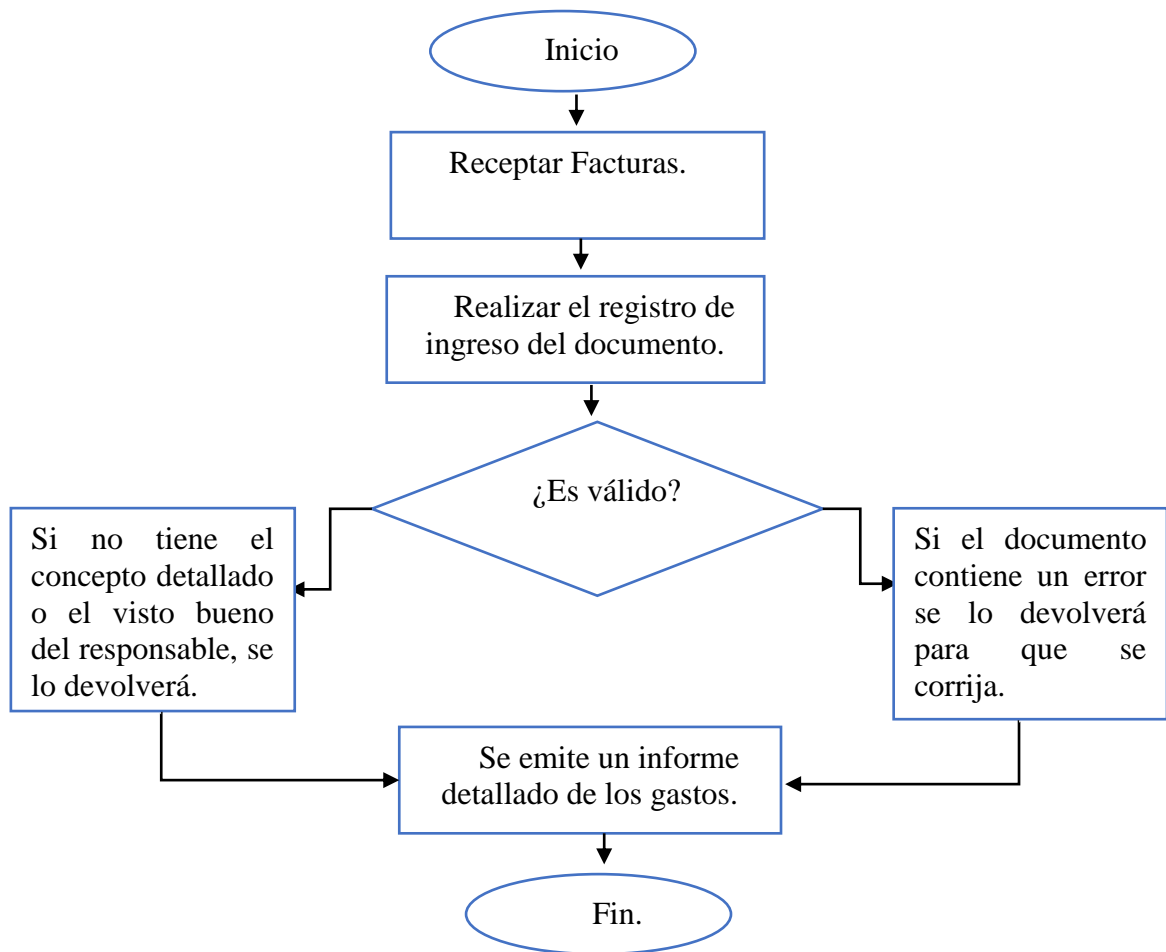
Inicio

Receptar Facturas.

Realizar el registro de ingreso del documento.

¿Es válido?

Si no tiene el concepto detallado o el visto bueno del responsable, se lo devolverá.

Si el documento contiene un error se lo devolverá para que se corrija.

Se emite un informe detallado de los gastos.

Fin.